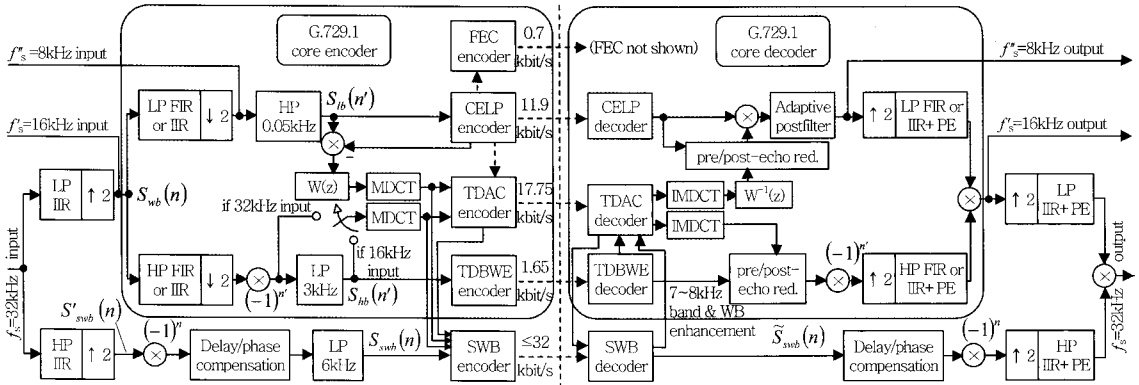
G.729.1 core encoder

G.729.1 core decoder

$f''_s$=8kHz input

$f'_s$=16kHz input

$f_s$=32kHz input

LP IIR

↑ 2

$S_{wb}(n)$

LP FIR or IIR

↓ 2

HP 0.05kHz

$S_{lb}(n')$

HP FIR or IIR

↓ 2

$(-1)^{n'}$

LP 3kHz

$S_{hb}(n')$

W(z)

MDCT

MDCT

if 32kHz input

if 16kHz input

FEC encoder

0.7 kbit/s

CELP encoder

11.9 kbit/s

TDAC encoder

17.75 kbit/s

TDBWE encoder

1.65 kbit/s

SWB encoder

≤32 kbit/s

HP IIR

↑ 2

$S'_{swb}(n)$

$(-1)^n$

Delay/phase compensation

LP 6kHz

$S_{swb}(n)$

(FEC not shown)

CELP decoder

Adaptive postfilter

pre/post-echo red.

TDAC decoder

IMDCT

$W^{-1}(z)$

IMDCT

TDBWE decoder

7~8kHz band & WB enhancement

pre/post-echo red.

$(-1)^{n'}$

SWB decoder

$\widetilde{S}_{swb}(n)$

Delay/phase compensation

$(-1)^n$

↑ 2

HP IIR+ PE

$f''_s$=8kHz output

↑ 2

LP FIR or IIR+ PE

$f'_s$=16kHz output

↑ 2

LP IIR+ PE

↑ 2

HP FIR or IIR+ PE

output

$f_s$=32kHz